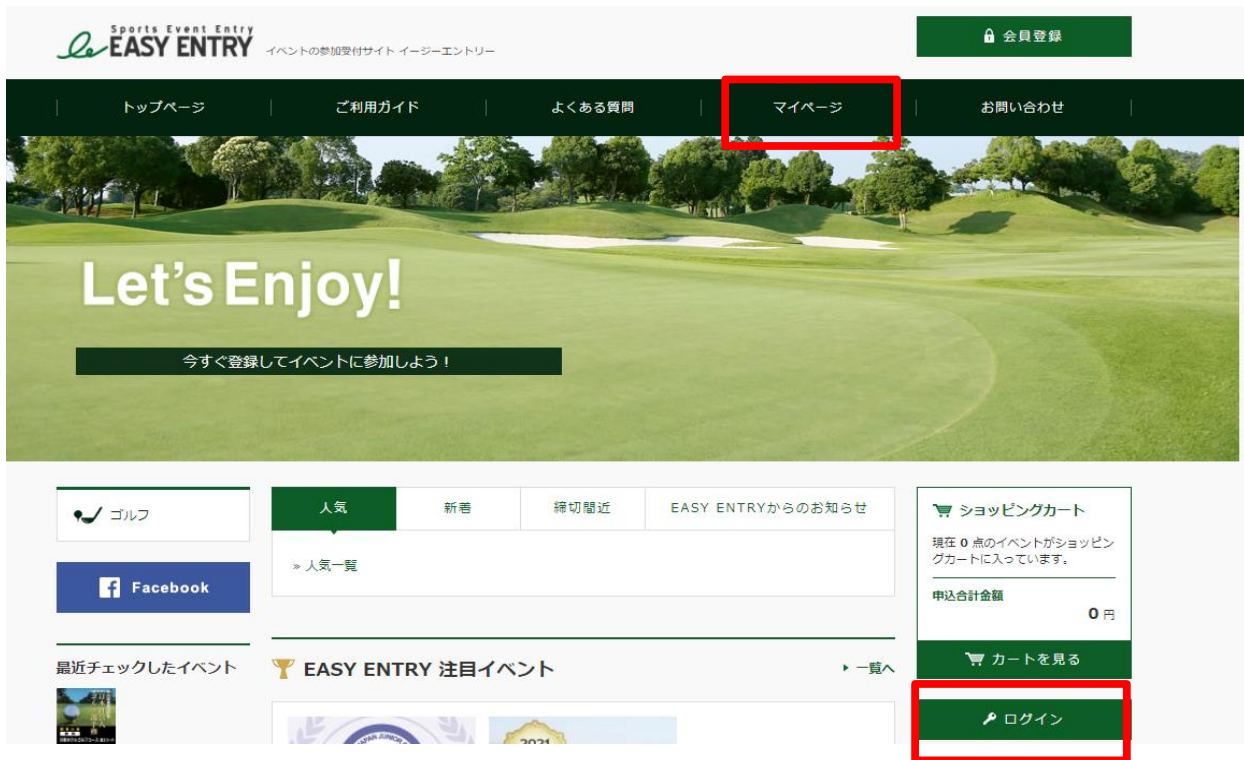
Sports Event Entry
EASY ENTRY イベントの参加受付サイト イージーエントリー

会員登録

トップページ | ご利用ガイド | よくある質問 | マイページ | お問い合わせ

Let's Enjoy!

今すぐ登録してイベントに参加しよう！

ゴルフ

Facebook

最近チェックしたイベント

人気 | 新着 | 締切間近 | EASY ENTRYからのお知らせ

» 人気一覧

EASY ENTRY 注目イベント

一覧へ

2021

ショッピングカート

現在 0 点のイベントがショッピングカートに入っています。

申込合計金額

0 円

カートを見る

ログイン